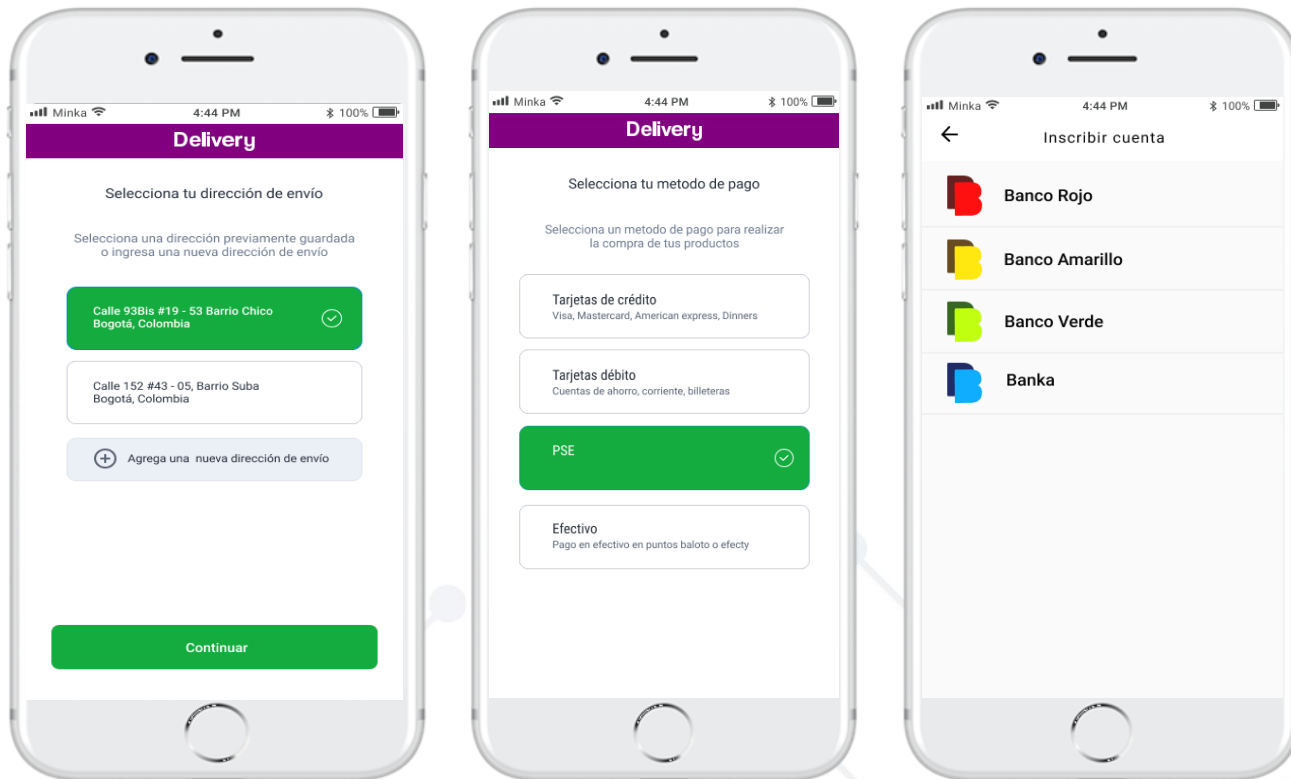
Minka 4:44 PM 100%

Delivery

Selecciona tu dirección de envío

Selecciona una dirección previamente guardada o ingresa una nueva dirección de envío

Calle 93Bis #19 - 53 Barrio Chico
Bogotá, Colombia

Calle 152 #43 - 05, Barrio Suba
Bogotá, Colombia

Agrega una nueva dirección de envío

Continuar

Minka 4:44 PM 100%

Delivery

Selecciona tu metodo de pago

Selecciona un metodo de pago para realizar la compra de tus productos

Tarjetas de crédito
Visa, Mastercard, American express, Dinners

Tarjetas débito
Cuentas de ahorro, corriente, billeteras

PSE

Efectivo
Pago en efectivo en puntos baloto o efecty

Minka 4:44 PM 100%

Inscribir cuenta

Banco Rojo

Banco Amarillo

Banco Verde

Banka